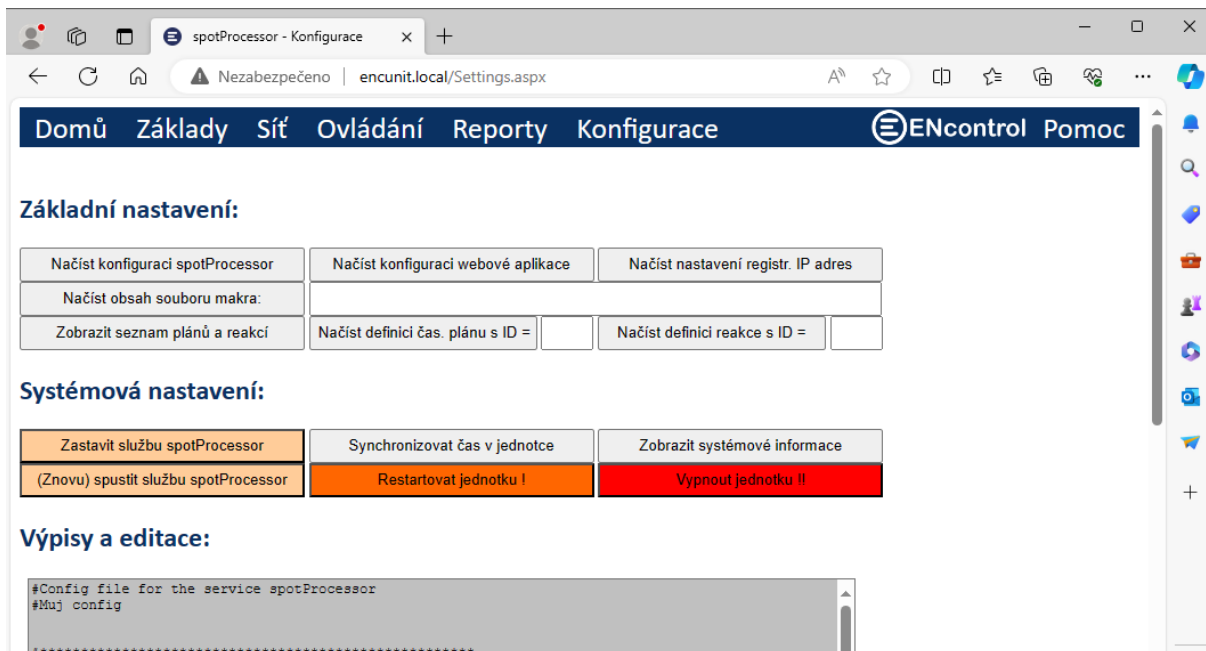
spotProcessor - Konfigurace

Nezabezpečeno | encunit.local/Settings.aspx

Domů Základy Síť Ovládání Reporty Konfigurace ENcontrol Pomoc

Základní nastavení:

Načíst konfiguraci spotProcessor | Načíst konfiguraci webové aplikace | Načíst nastavení registr. IP adres
Načíst obsah souboru makra:
Zobrazit seznam plánů a reakcí | Načíst definici čas. plánu s ID = | Načíst definici reakce s ID =

Systémová nastavení:

Zastavit službu spotProcessor | Synchronizovat čas v jednotce | Zobrazit systémové informace
(Znovu) spustit službu spotProcessor | Restartovat jednotku ! | Vypnout jednotku !!

Výpisy a editace:

#Config file for the service spotProcessor
#Muj config

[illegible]